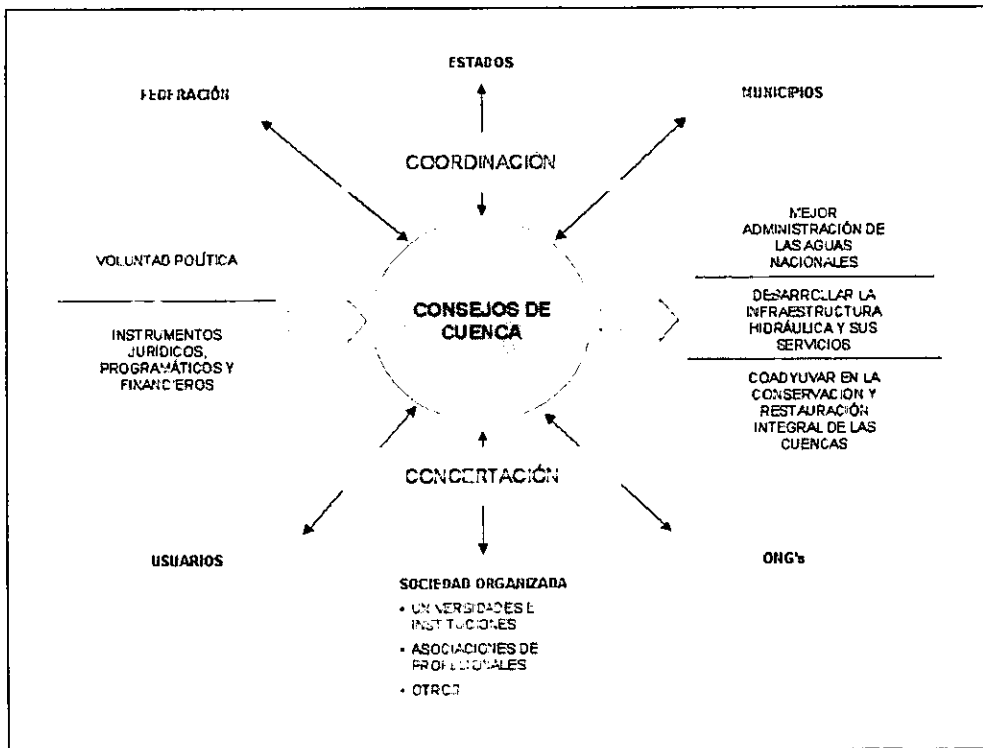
ESTADOS

FEDERACIÓN

MUNICIPIOS

COORDINACIÓN

MEJOR ADMINISTRACIÓN DE LAS AGUAS NACIONALES

VOLUNTAD POLÍTICA

CONSEJOS DE CUENCA

DESARROLLAR LA INFRAESTRUCTURA HIDRÁULICA Y SUS SERVICIOS

INSTRUMENTOS JURÍDICOS, PROGRAMÁTICOS Y FINANCIEROS

COADYUVAR EN LA CONSERVACIÓN Y RESTAURACIÓN INTEGRAL DE LAS CUENCAS

CONCERTACIÓN

USUARIOS

ONG's

SOCIEDAD ORGANIZADA
• UNIVERSIDADES E INSTITUCIONES
• ASOCIACIONES DE PROFESIONALES
• OTROS